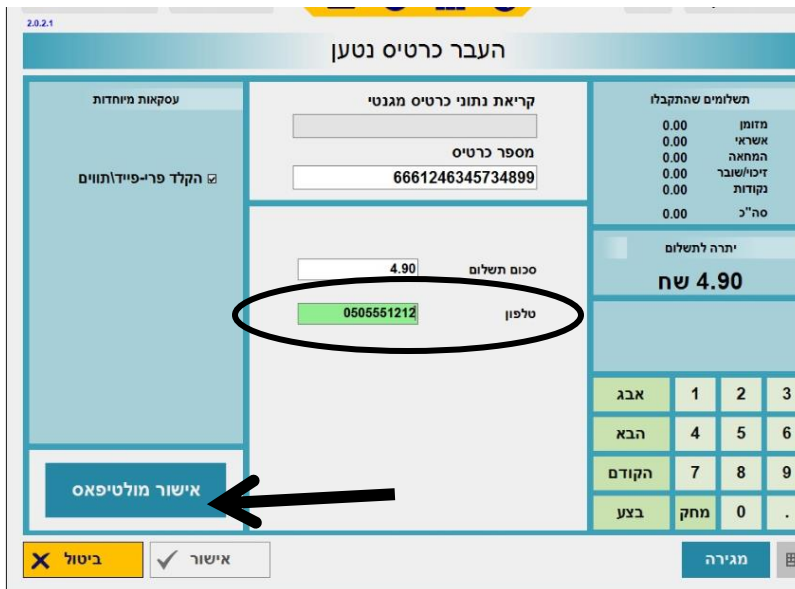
2.0.2.1

העבר כרטיס נטען

עסקאות מיוחדות

☑ הקלד פרי-פייד\תווים

אישור מולטיפאס

קריאת נתוני כרטיס מגנטי

מספר כרטיס

6661246345734899

סכום תשלום 4.90

טלפון 0505551212

תשלומים שהתקבלו

| | |
|---|---|
| מזומן | 0.00 |
| אשראי | 0.00 |
| המחאה | 0.00 |
| זיכוי/שובר | 0.00 |
| נקודות | 0.00 |
| סה"כ | 0.00 |

יתרה לתשלום

4.90 שח

| | | | |
|---|---|---|---|
| אבג | 1 | 2 | 3 |
| הבא | 4 | 5 | 6 |
| הקודם | 7 | 8 | 9 |
| בצע | מחק | 0 | . |

ביטול

אישור

מגירה